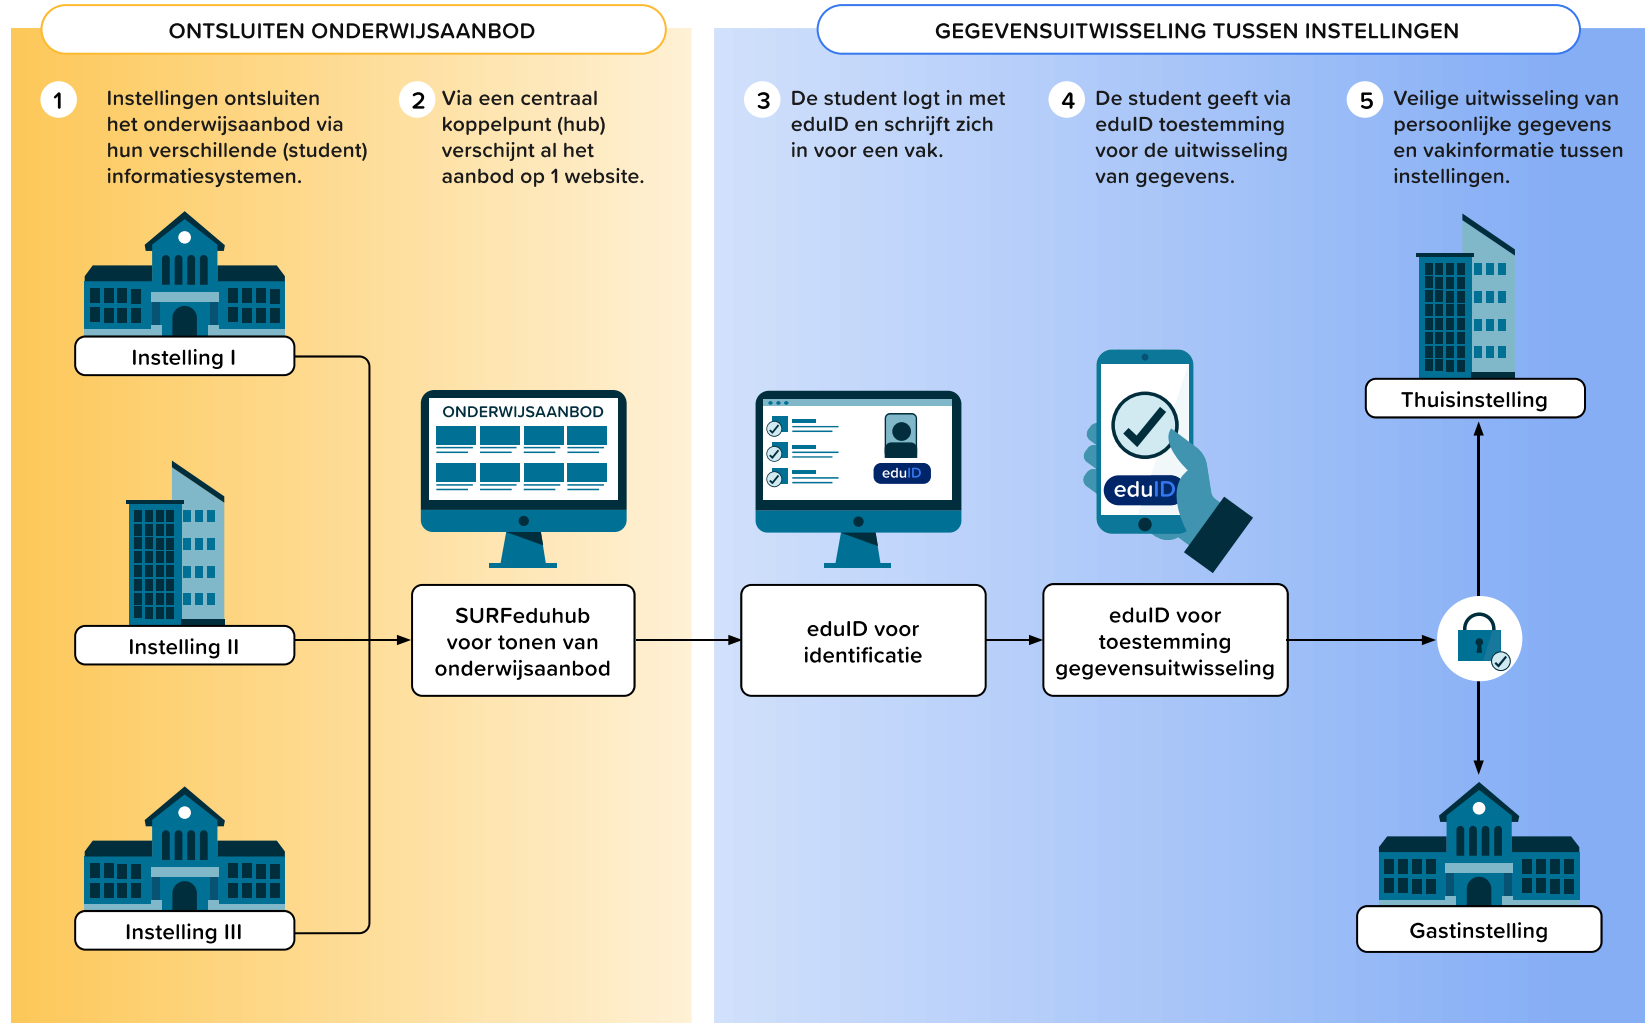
ONTSLUITEN ONDERWIJSAANBOD

1 Instellingen ontsluiten het onderwijsaanbod via hun verschillende (student) informatiesystemen.

2 Via een centraal koppelpunt (hub) verschijnt al het aanbod op 1 website.

Instelling I

Instelling II

Instelling III

ONDERWIJSAANBOD

SURFeduhub voor tonen van onderwijsaanbod

GEGEVENSUITWISSELING TUSSEN INSTELLINGEN

3 De student logt in met eduID en schrijft zich in voor een vak.

4 De student geeft via eduID toestemming voor de uitwisseling van gegevens.

5 Veilige uitwisseling van persoonlijke gegevens en vakinformatie tussen instellingen.

eduID

eduID

eduID voor identificatie

eduID voor toestemming gegevensuitwisseling

Thuisinstelling

Gastinstelling